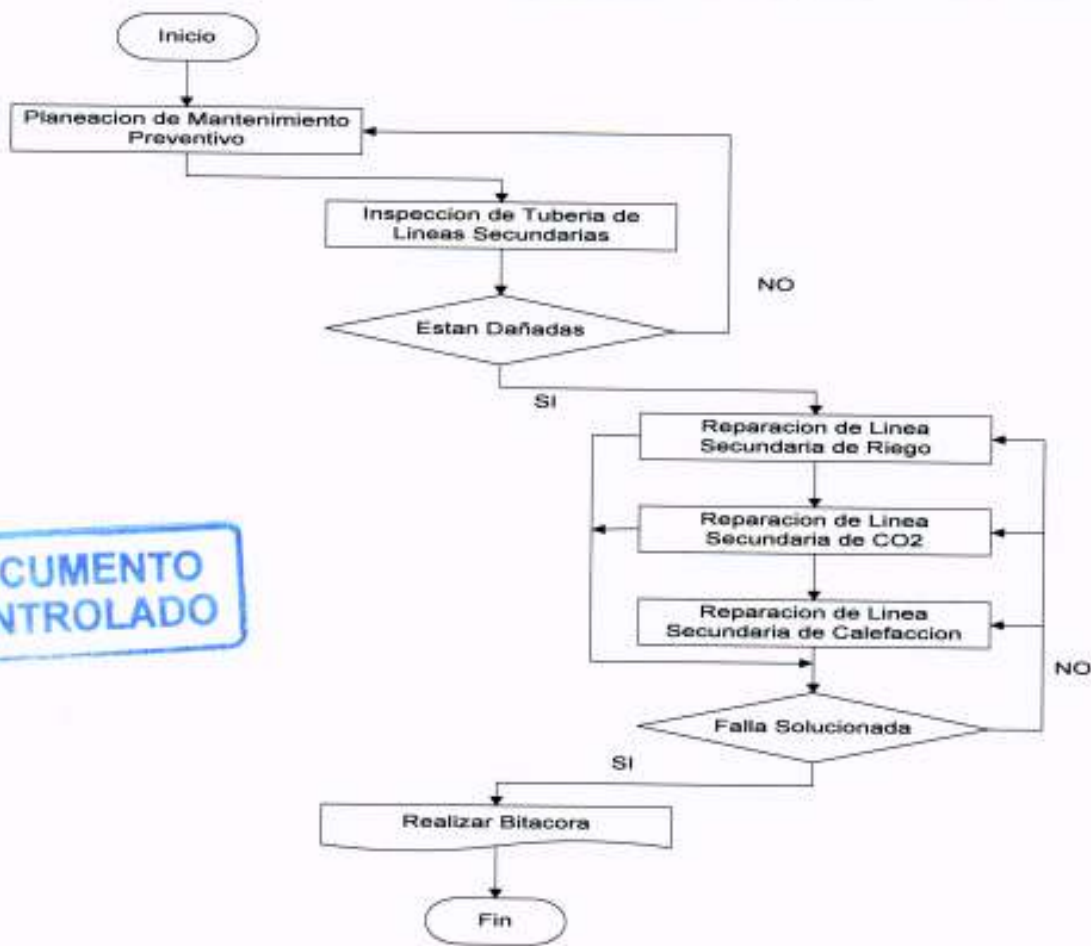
Inicio

Planeacion de Mantenimiento Preventivo

Inspeccion de Tuberia de Lineas Secundarias

NO

Estan Dañadas

SI

Reparacion de Linea Secundaria de Riego

Reparacion de Linea Secundaria de CO2

CUMENTO
NTROLADO

Reparacion de Linea Secundaria de Calefaccion

NO

Falla Solucionada

SI

Realizar Bitacora

Fin